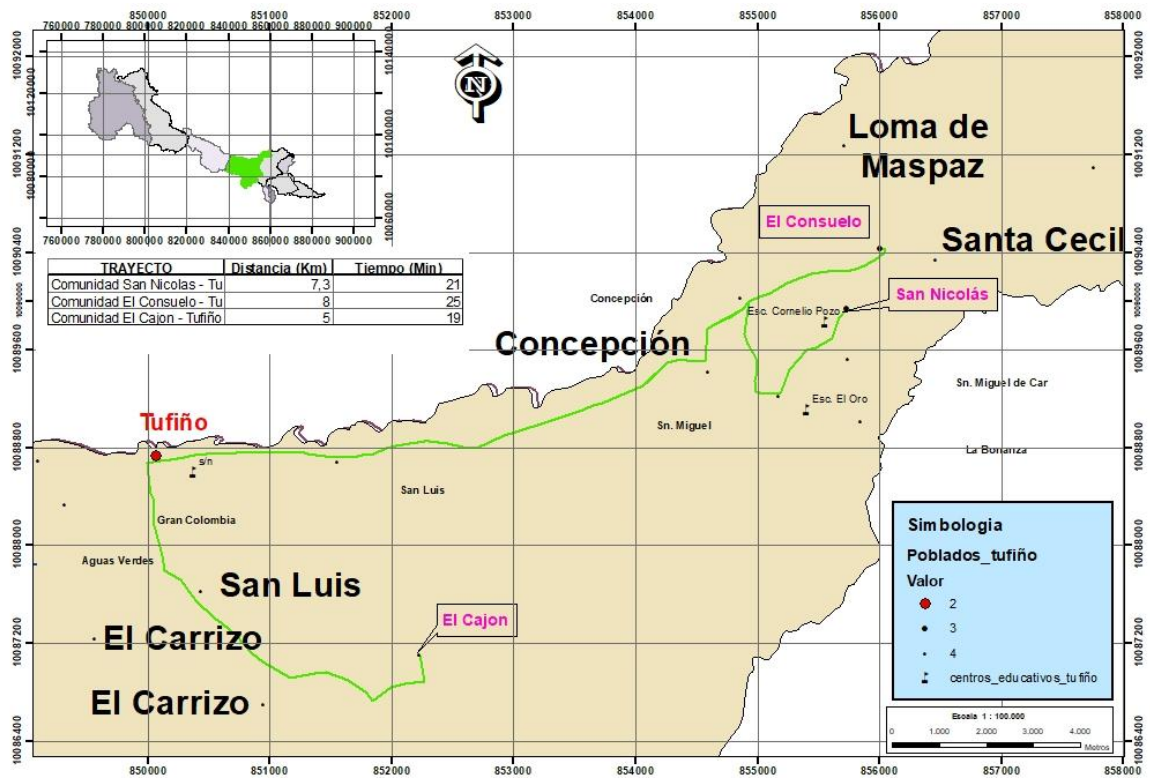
850000 851000 852000 853000 854000 855000 856000 857000 858000

760000 780000 800000 820000 840000 860000 880000 900000

10140000 10120000 10100000 10080000 10060000

760000 780000 800000 820000 840000 860000 880000 900000

10140000 10120000 10100000 10080000 10060000

N

| TRAYECTO | Distancia (Km) | Tiempo (Min) |
|---|---|---|
| Comunidad San Nicolas - Tu | 7,3 | 21 |
| Comunidad El Consuelo - Tu | 8 | 25 |
| Comunidad El Cajon - Tufiño | 5 | 19 |

Loma de Maspaz

El Consuelo

Santa Cecil

Concepción

San Nicolás

Esc. Cornelio Pozo

Concepción

Sn. Miguel de Car

Esc. El Oro

Sn. Miguel

Tufiño

La Bonanza

s/n

San Luis

Gran Colombia

Aguas Verdes

San Luis

El Carrizo

El Cajon

El Carrizo

Simbologia

Poblados_tufiño

Valor

2

3

4

centros_educativos_tufiño

Escala 1 : 100.000

0 1.000 2.000 3.000 4.000 Metros

10092000 10091200 10090400 10089600 10088800 10088000 10087200 10086400

10092000 10091200 10090400 10089600 10088800 10088000 10087200 10086400

850000 851000 852000 853000 854000 855000 856000 857000 858000